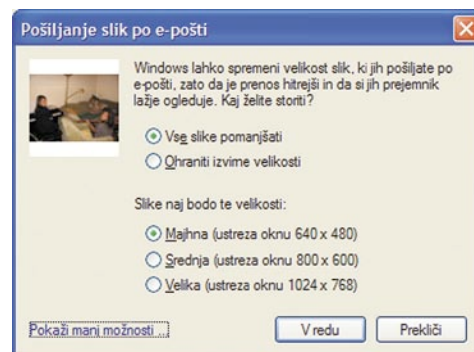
Pošiljanje slik po e-pošti

Windows lahko spremeni velikost slik, ki jih pošiljate po e-pošti, zato da je prenos hitrejši in da si jih prejemnik lažje ogleduje. Kaj želite storiti?

Vse slike pomanjšati

Ohraniti izvirne velikosti

Slike naj bodo te velikosti:

Majhna (ustreza oknu 640 x 480)

Srednja (ustreza oknu 800 x 600)

Velika (ustreza oknu 1024 x 768)

Pokaži manj možnosti...

V redu

Prekliči